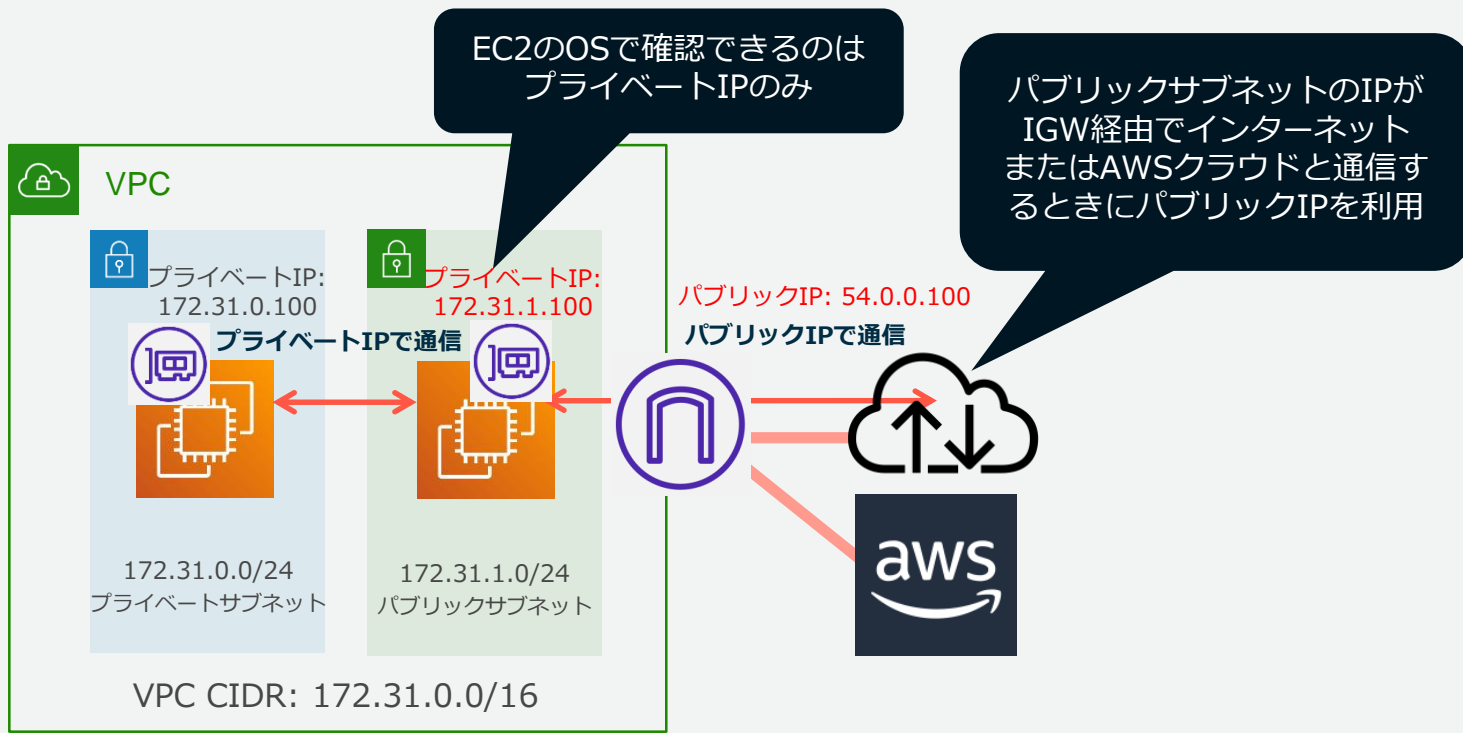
EC2のOSで確認できるのは
プライベートIPのみ

パブリックサブネットのIPが
IGW経由でインターネット
またはAWSクラウドと通信す
るときにパブリックIPを利用

VPC

プライベートIP:
172.31.0.100

プライベートIP:
172.31.1.100

パブリックIP: 54.0.0.100

プライベートIPで通信

パブリックIPで通信

aws

172.31.0.0/24
プライベートサブネット

172.31.1.0/24
パブリックサブネット

VPC CIDR: 172.31.0.0/16